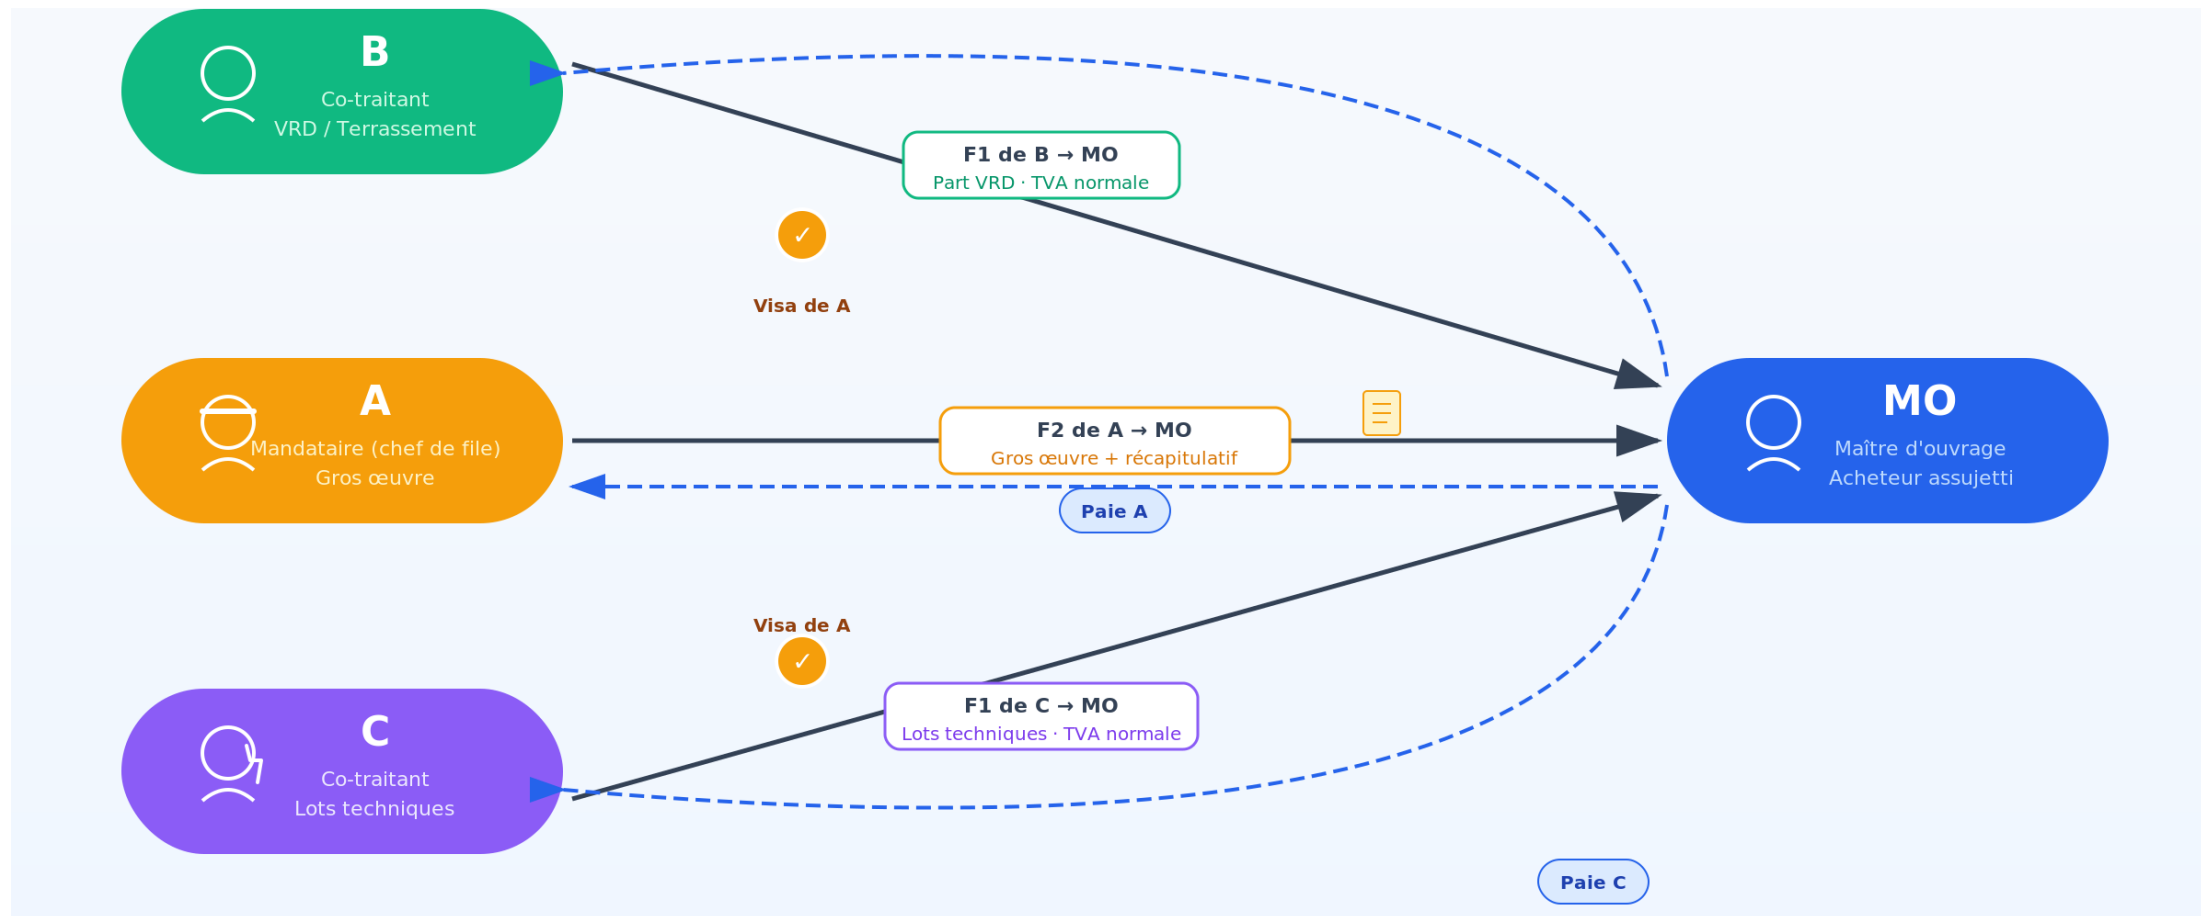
B
Co-traitant
VRD / Terrassement

F1 de B → MO
Part VRD · TVA normale

✓
Visa de A

A
Mandataire (chef de file)
Gros œuvre

F2 de A → MO
Gros œuvre + récapitulatif

MO
Maître d'ouvrage
Acheteur assujetti

Paie A

Visa de A
✓

F1 de C → MO
Lots techniques · TVA normale

C
Co-traitant
Lots techniques

Paie C